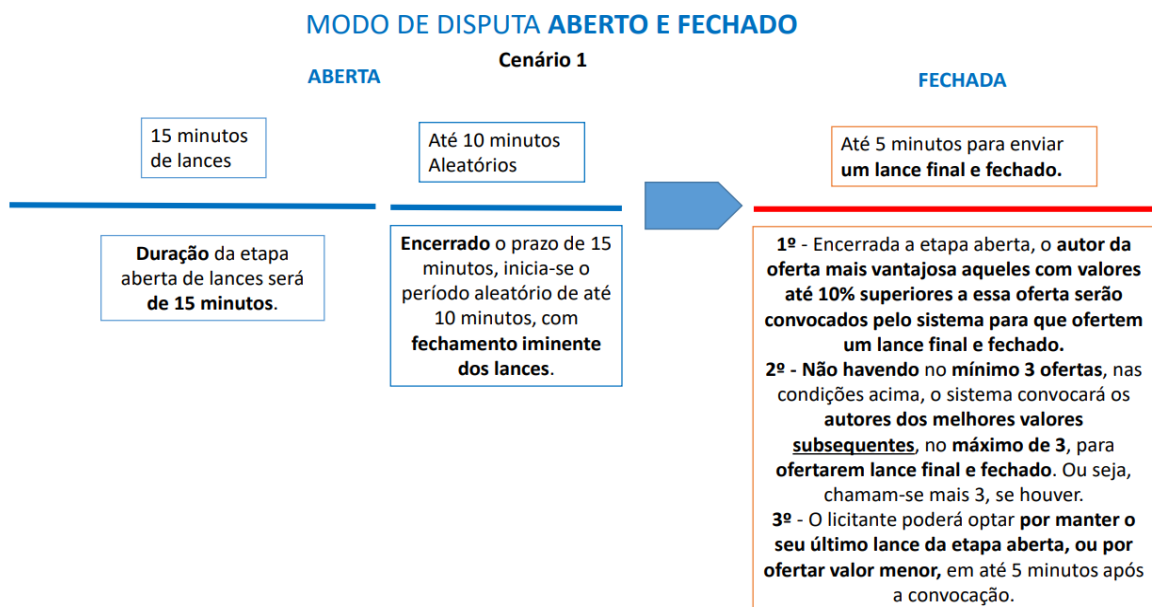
MODO DE DISPUTA ABERTO E FECHADO

Cenário 1

ABERTA

FECHADA

15 minutos de lances

Até 10 minutos Aleatórios

Até 5 minutos para enviar um lance final e fechado.

Duração da etapa aberta de lances será de 15 minutos.

Encerrado o prazo de 15 minutos, inicia-se o período aleatório de até 10 minutos, com fechamento iminente dos lances.

1º - Encerrada a etapa aberta, o autor da oferta mais vantajosa aqueles com valores até 10% superiores a essa oferta serão convocados pelo sistema para que ofertem um lance final e fechado.
2º - Não havendo no mínimo 3 ofertas, nas condições acima, o sistema convocará os autores dos melhores valores subsequentes, no máximo de 3, para ofertarem lance final e fechado. Ou seja, chamam-se mais 3, se houver.
3º - O licitante poderá optar por manter o seu último lance da etapa aberta, ou por ofertar valor menor, em até 5 minutos após a convocação.